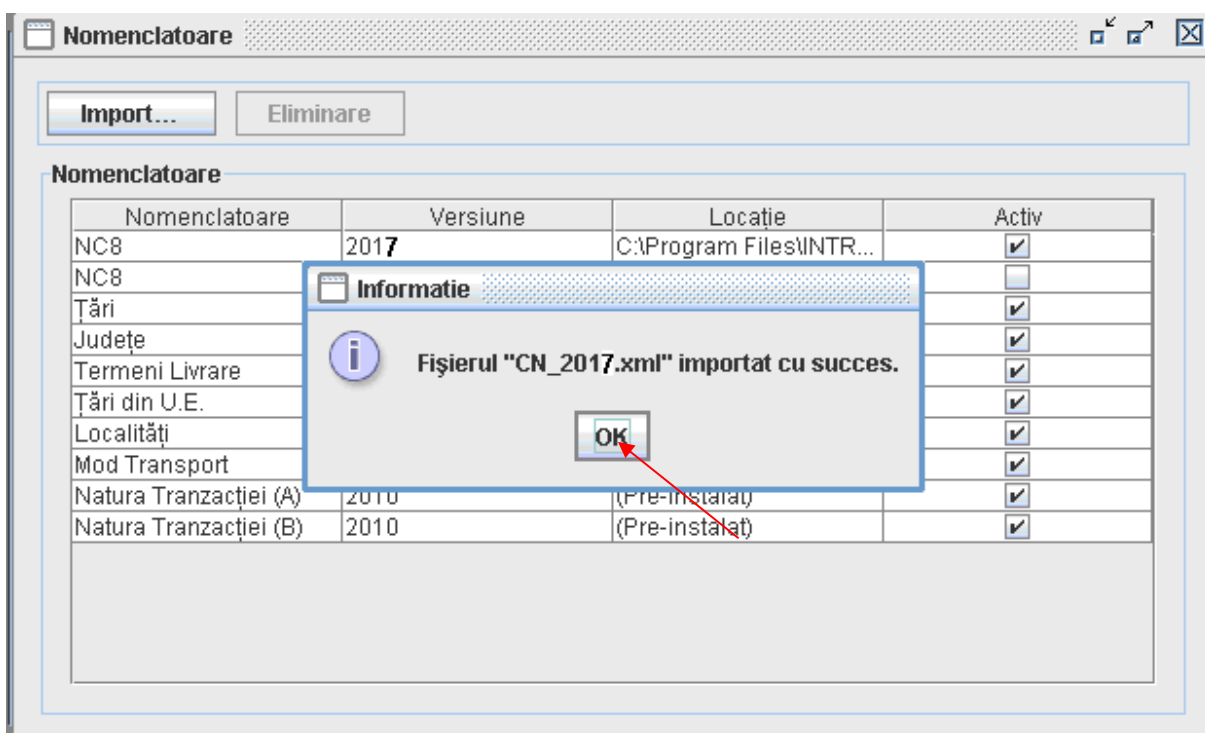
Nomenclatoare

Import... Eliminare

Nomenclatoare

| Nomenclatoare | Versiune | Locație | Activ |
|---|---|---|---|
| NC8 | 2017 | C:\Program Files\INTR... | ✔ |
| NC8 | | | |
| Țări | | | ✔ |
| Județe | | | ✔ |
| Termeni Livrare | | | ✔ |
| Țări din U.E. | | | ✔ |
| Localități | | | ✔ |
| Mod Transport | | | ✔ |
| Natura Tranzacției (A) | 2010 | (Pre-instalat) | ✔ |
| Natura Tranzacției (B) | 2010 | (Pre-instalat) | ✔ |

Informatie

Fişierul "CN_2017.xml" importat cu succes.

OK